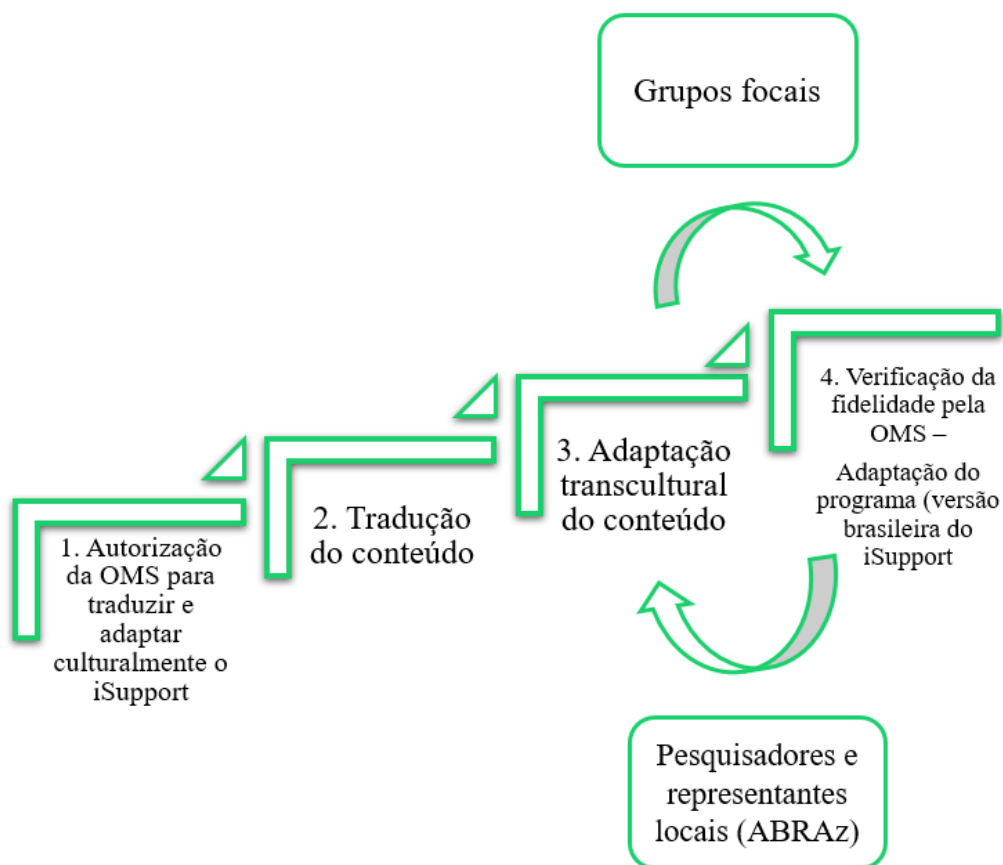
Grupos focais

1. Autorização da OMS para traduzir e adaptar culturalmente o iSupport

2. Tradução do conteúdo

3. Adaptação transcultural do conteúdo

4. Verificação da fidelidade pela OMS –

Adaptação do programa (versão brasileira do iSupport

Pesquisadores e representantes locais (ABRAz)